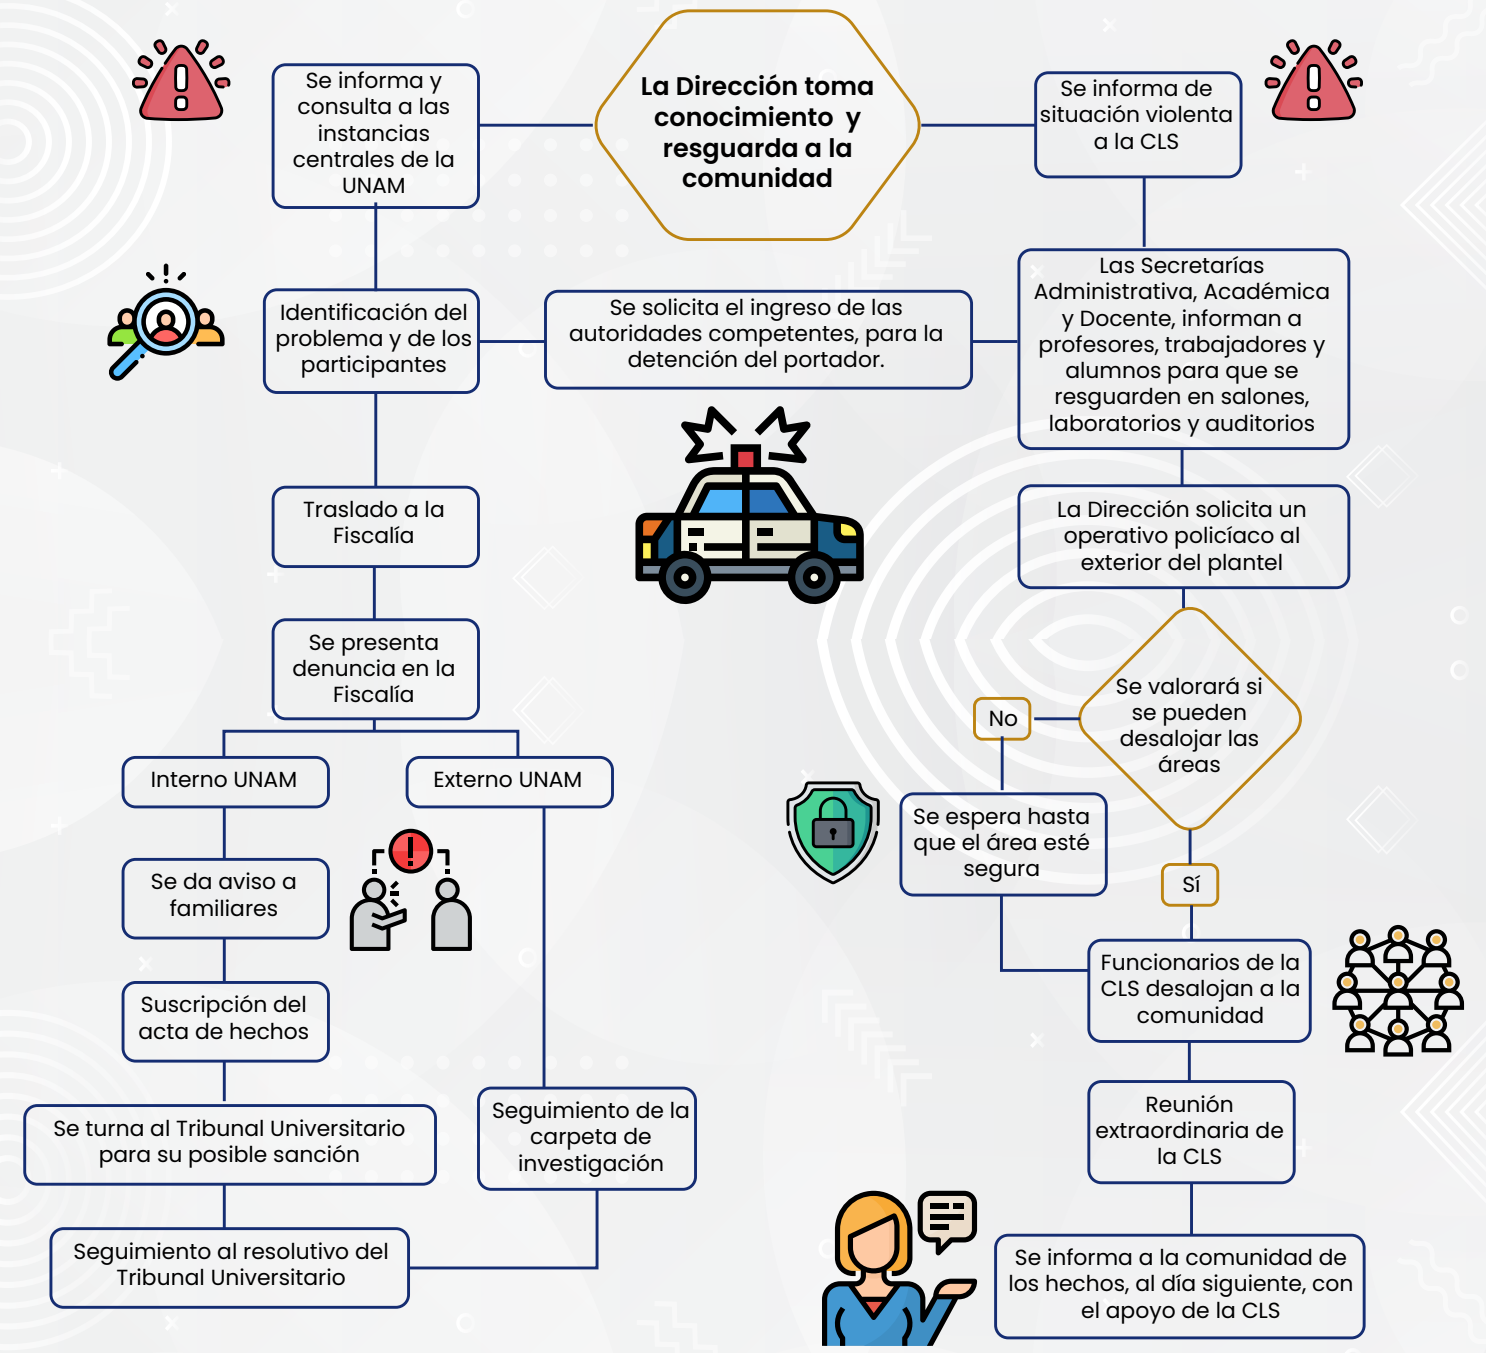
La Dirección toma conocimiento y resguarda a la comunidad

Se informa y consulta a las instancias centrales de la UNAM

Se informa de situación violenta a la CLS

Identificación del problema y de los participantes

Se solicita el ingreso de las autoridades competentes, para la detención del portador.

Las Secretarías Administrativa, Académica y Docente, informan a profesores, trabajadores y alumnos para que se resguarden en salones, laboratorios y auditorios

Traslado a la Fiscalía

La Dirección solicita un operativo policíaco al exterior del plantel

Se presenta denuncia en la Fiscalía

Se valorará si se pueden desalojar las áreas

No

Interno UNAM

Externo UNAM

Se espera hasta que el área esté segura

Se da aviso a familiares

Sí

Suscripción del acta de hechos

Funcionarios de la CLS desalojan a la comunidad

Se turna al Tribunal Universitario para su posible sanción

Seguimiento de la carpeta de investigación

Reunión extraordinaria de la CLS

Seguimiento al resolutivo del Tribunal Universitario

Se informa a la comunidad de los hechos, al día siguiente, con el apoyo de la CLS